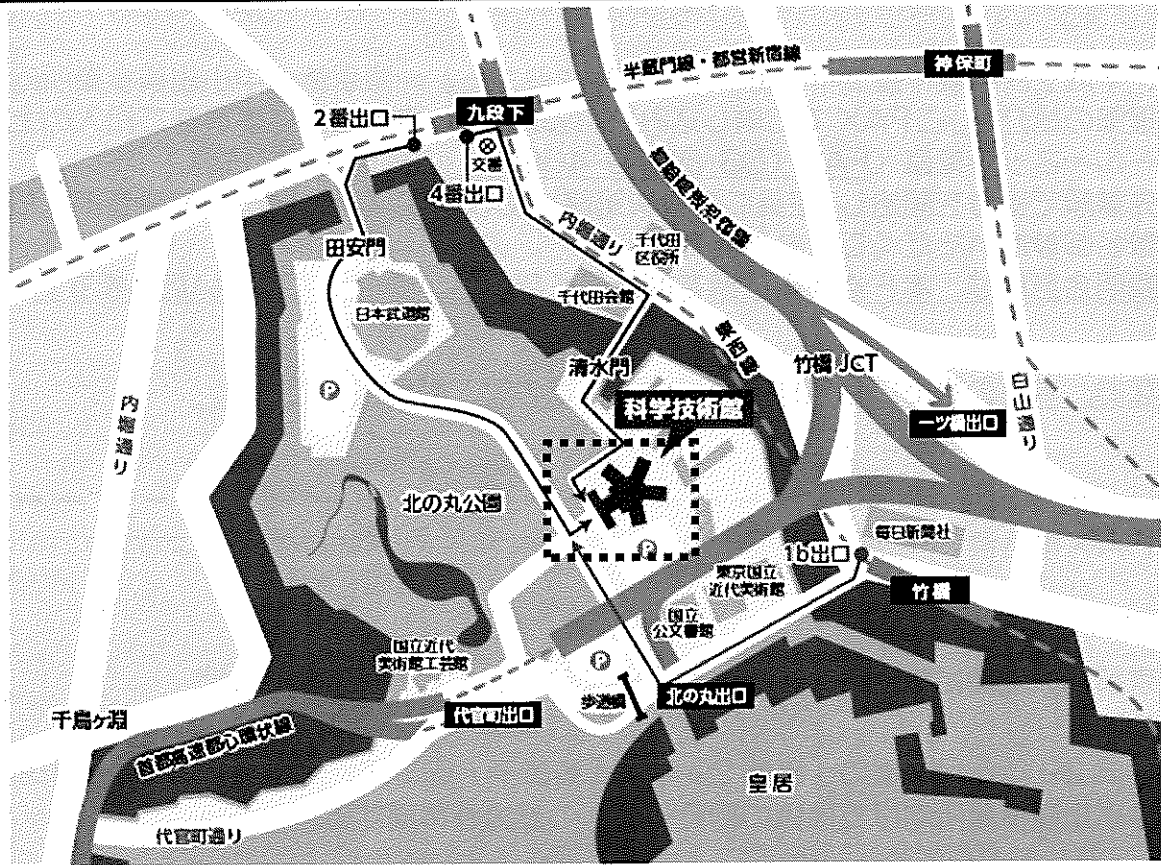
半蔵門線・都営新宿線
神保町
2番出口
九段下
交番
4番出口
首都高速池袋線
内堀通り
千代田区役所
田安門
千代田会館
日本武道館
清水門
竹橋JCT
内堀通り
科学技術館
一ツ橋出口
白山通り
北の丸公園
毎日新聞社
1b出口
東京国立近代美術館
竹橋
国立公文書館
国立近代美術館工芸館
歩道橋
北の丸出口
千鳥ヶ淵
代官町出口
首都高速都心環状線
皇居
代官町通り